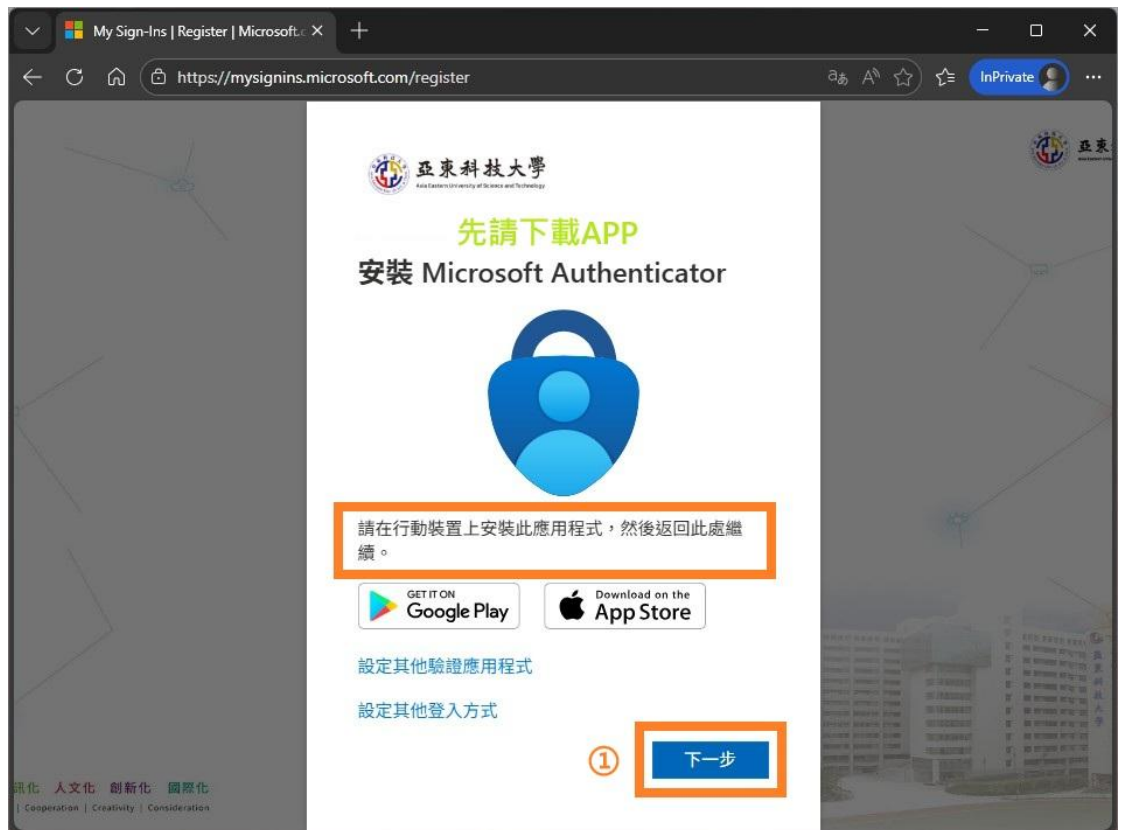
My Sign-Ins | Register | Microsoft.c ×

https://mysignins.microsoft.com/register

InPrivate

亞東科技大學
Asia Eastern University of Science and Technology

先請下載APP

安裝 Microsoft Authenticator

請在行動裝置上安裝此應用程式，然後返回此處繼續。

GET IT ON Google Play

Download on the App Store

設定其他驗證應用程式

設定其他登入方式

①

下一步

訊化 人文化 創新化 國際化
| Cooperation | Creativity | Consideration

亞東